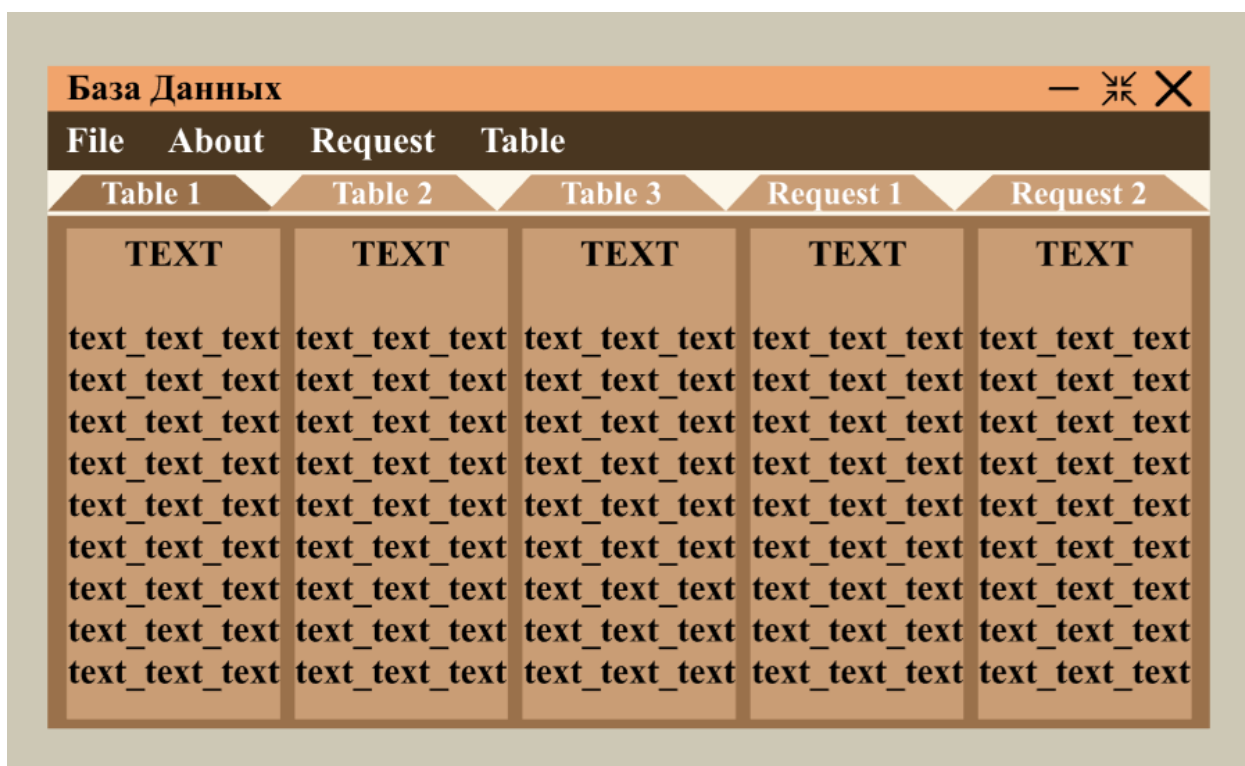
База Данных

File About Request Table

Table 1 Table 2 Table 3 Request 1 Request 2

| TEXT | TEXT | TEXT | TEXT | TEXT |
|---|---|---|---|---|
| text_text_text | text_text_text | text_text_text | text_text_text | text_text_text |
| text_text_text | text_text_text | text_text_text | text_text_text | text_text_text |
| text_text_text | text_text_text | text_text_text | text_text_text | text_text_text |
| text_text_text | text_text_text | text_text_text | text_text_text | text_text_text |
| text_text_text | text_text_text | text_text_text | text_text_text | text_text_text |
| text_text_text | text_text_text | text_text_text | text_text_text | text_text_text |
| text_text_text | text_text_text | text_text_text | text_text_text | text_text_text |
| text_text_text | text_text_text | text_text_text | text_text_text | text_text_text |
| text_text_text | text_text_text | text_text_text | text_text_text | text_text_text |